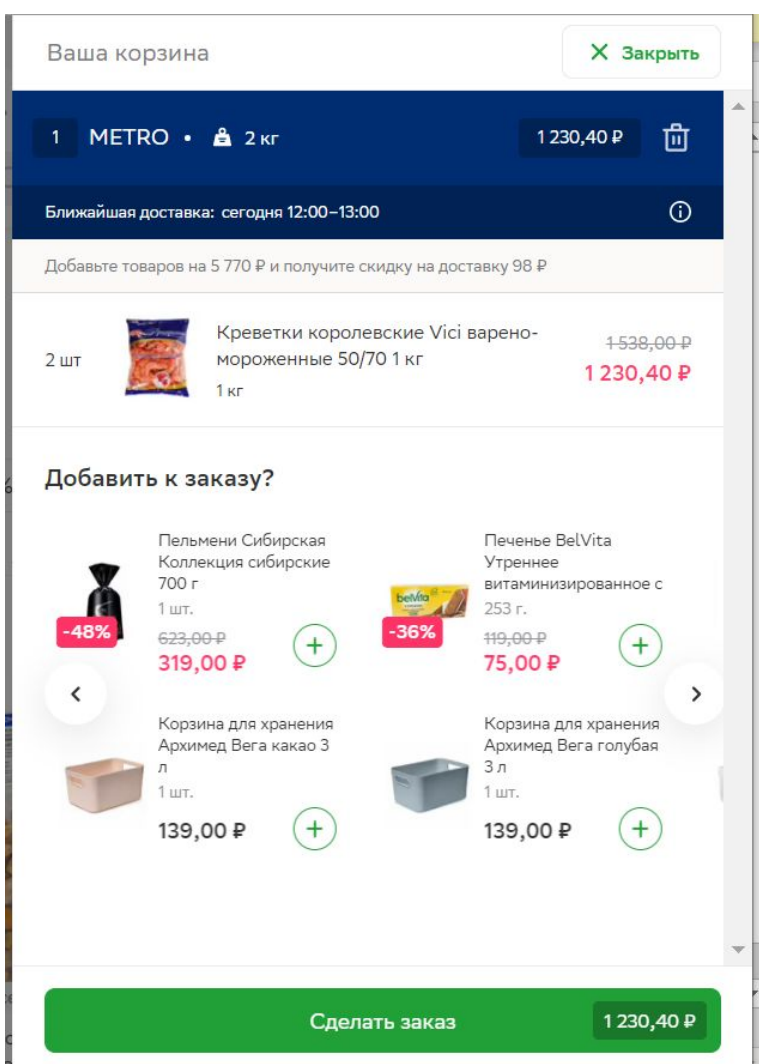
Ваша корзина

Закрыть

1 METRO • 2 кг

1 230,40 ₽

Ближайшая доставка: сегодня 12:00–13:00

Добавьте товаров на 5 770 ₽ и получите скидку на доставку 98 ₽

2 шт

Креветки королевские Vici варено-мороженные 50/70 1 кг

1 кг

1 538,00 ₽

1 230,40 ₽

Добавить к заказу?

Пельмени Сибирская Коллекция сибирские 700 г

1 шт.

-48%

623,00 ₽

319,00 ₽

Печенье BelVita Утреннее витаминизированное с

253 г.

-36%

119,00 ₽

75,00 ₽

Корзина для хранения Архимед Вега какао 3 л

1 шт.

139,00 ₽

Корзина для хранения Архимед Вега голубая 3 л

1 шт.

139,00 ₽

Сделать заказ

1 230,40 ₽